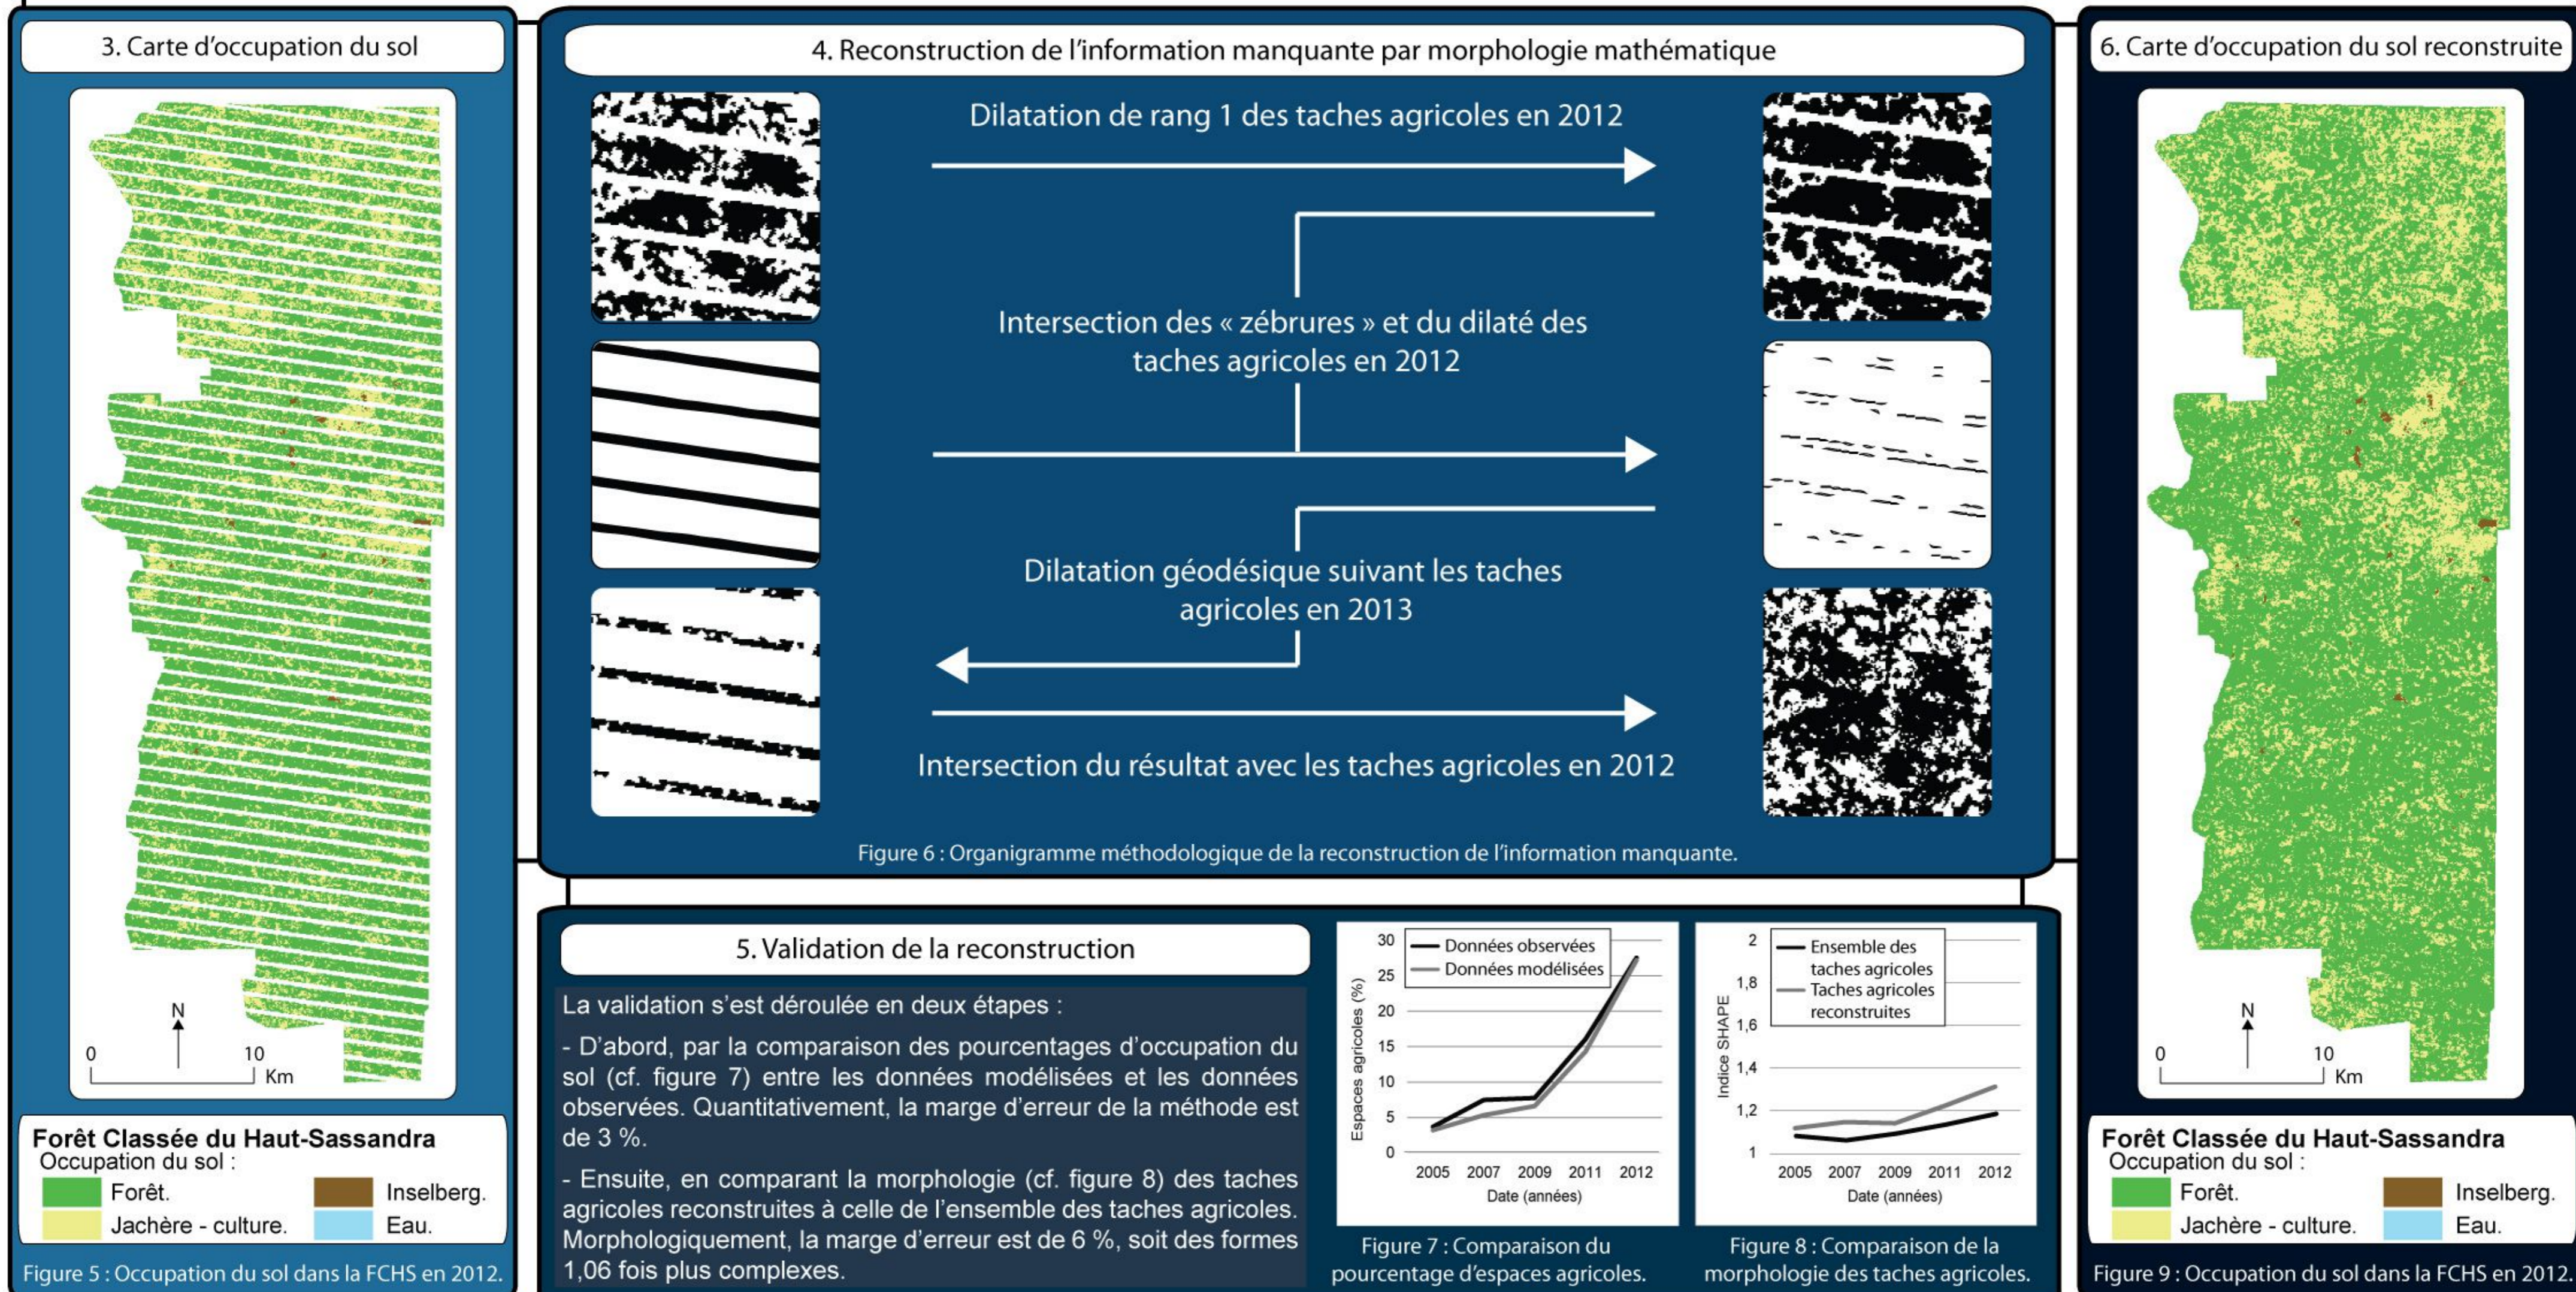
3. Carte d'occupation du sol

N

0 10 Km

Forêt Classée du Haut-Sassandra
Occupation du sol :
Forêt.
Inselberg.
Jachère - culture.
Eau.

Figure 5 : Occupation du sol dans la FCHS en 2012.

4. Reconstruction de l'information manquante par morphologie mathématique

Dilatation de rang 1 des taches agricoles en 2012

Intersection des « zébrures » et du dilaté des taches agricoles en 2012

Dilatation géodésique suivant les taches agricoles en 2013

Intersection du résultat avec les taches agricoles en 2012

Figure 6 : Organigramme méthodologique de la reconstruction de l'information manquante.

5. Validation de la reconstruction

La validation s'est déroulée en deux étapes :

- D'abord, par la comparaison des pourcentages d'occupation du sol (cf. figure 7) entre les données modélisées et les données observées. Quantitativement, la marge d'erreur de la méthode est de 3 %.

- Ensuite, en comparant la morphologie (cf. figure 8) des taches agricoles reconstruites à celle de l'ensemble des taches agricoles. Morphologiquement, la marge d'erreur est de 6 %, soit des formes 1,06 fois plus complexes.

Données observées
Données modélisées
30
25
20
15
10
5
0
Espaces agricoles (%)
2005 2007 2009 2011 2012
Date (années)

Figure 7 : Comparaison du pourcentage d'espaces agricoles.

Ensemble des taches agricoles
Taches agricoles reconstruites
2
1,8
1,6
1,4
1,2
1
Indice SHAPE
2005 2007 2009 2011 2012
Date (années)

Figure 8 : Comparaison de la morphologie des taches agricoles.

6. Carte d'occupation du sol reconstruite

N

0 10 Km

Forêt Classée du Haut-Sassandra
Occupation du sol :
Forêt.
Inselberg.
Jachère - culture.
Eau.

Figure 9 : Occupation du sol dans la FCHS en 2012.